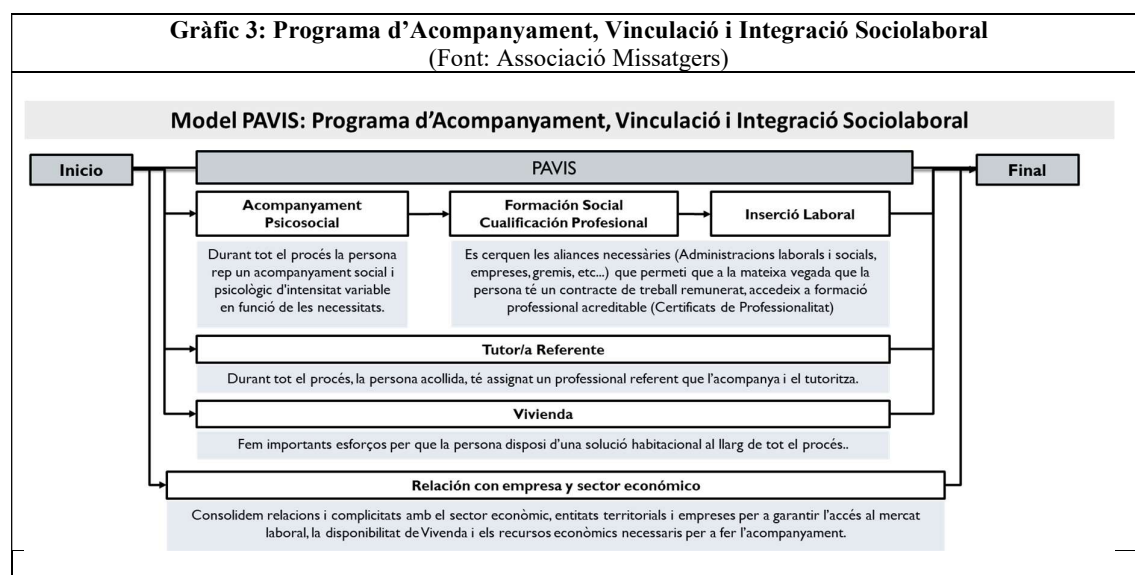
Gràfic 3: Programa d'Acompanyament, Vinculació i Integració Sociolaboral
(Font: Associació Missatgers)

Model PAVIS: Programa d'Acompanyament, Vinculació i Integració Sociolaboral

Inicio

PAVIS

Final

Acompanyament Psicosocial

Formación Social Cualificación Profesional

Inserció Laboral

Durant tot el procés la persona rep un acompanyament social i psicològic d'intensitat variable en funció de les necessitats.

Es cerquen les aliances necessàries (Administracions laborals i socials, empreses, gremis, etc...) que permeti que a la mateixa vegada que la persona té un contracte de treball remunerat, accedeix a formació professional acreditable (Certificats de Professionalitat)

Tutor/a Referente

Durant tot el procés, la persona acollida, té assignat un professional referent que l'acompanya i el tutoritza.

Vivienda

Fem importants esforços per que la persona disposi d'una solució habitacional al llarg de tot el procés..

Relación con empresa y sector económico

Consolidem relacions i complicitats amb el sector econòmic, entitats territorials i empreses per a garantir l'accés al mercat laboral, la disponibilitat de Vivenda i els recursos econòmics necessaris per a fer l'acompanyament.